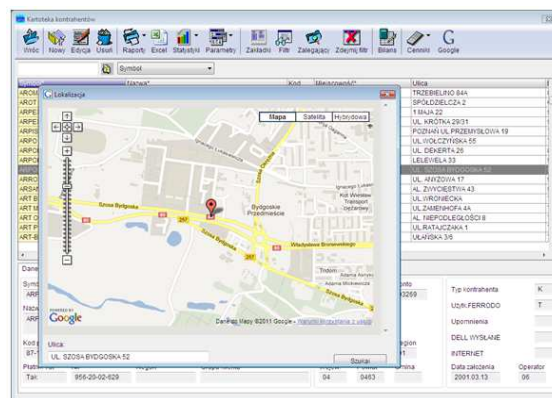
Kartoteka kontrahentów

Wróć Nowy Edycja Usuń Raporty Excel Statystyki Parametry Zakładki Filtr Zaległający Zdejmij filtr Bilans Cennik Google

Symbol

Nazwa* Kod Miejscowość* Ulica

Lokalizacja

Mapa Satelita Hybrydowa

Szosa Bydgoska

Bydgoskie Przedmieście

Władysława Broniewskiego

Szosa Chełmińska

Tramwaj Transport zbiorowy

257

Dane Mapy ©2011 Google - Warunki korzystania z usługi

POWERED BY Google

Ulica

UL. SZOSA BYDGOSKA 52

Szukaj

TRZEBIELINO 84A
SPÓŁDZIELCZA 2
1 MAJA 22
UL. KRÓTKA 29/31
POZNAŃ UL. PRZEMYSŁOWA 19
UL. WOLCZYŃSKA 55
UL. DEKERTA 26
LELEWELA 33
UL. SZOSA BYDGOSKA 52
AL. ARMII 17
AL. ZWYCIĘSTWA 43
UL. WRONIECKA
UL. ZAMENHOFA 4A
AL. NIEPODLEGŁOŚCI 8
UL. RATAJCZAKA 1
ULAŃSKA 3/6

Typ kontrahenta K
Użytk.FERRODO T
Upomnienia
DELL WYSŁANE
INTERNET
Data założenia 2001.03.13
Operator 06

Dane
Symbol ARP
Nazwa ARP
Kod 87-1
Płatnik Tak
956-20-02-629
04 0463